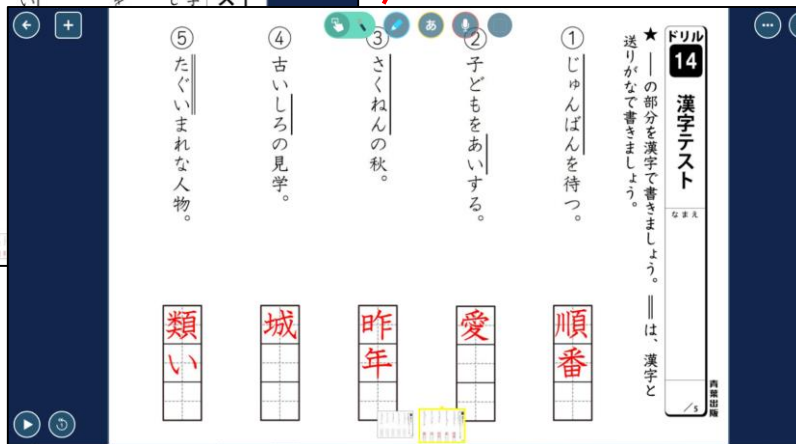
ドリル 14

漢字テスト

なまえ

★ ― の部分を漢字で書きましょう。＝は、漢字と送りがなで書きましょう。

① じゅんばんを待つ。

② 子どもをあいする。

③ さくねんの秋。

④ 古いしろの見学。

⑤ たぐいまれな人物。

順番

愛

昨年

城

類い

/5

光村出版